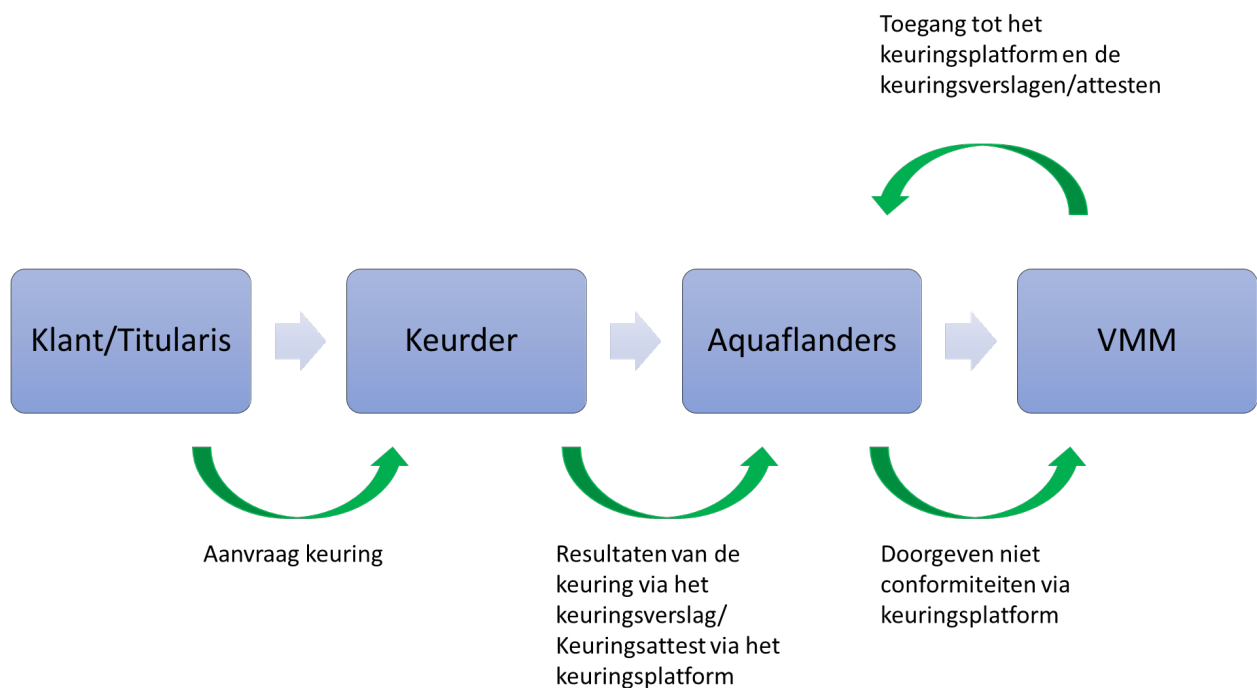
Toegang tot het keuringsplatform en de keuringsverslagen/attesten

Klant/Titularis

Keurder

Aquaflanders

VMM

Aanvraag keuring

Resultaten van de keuring via het keuringsverslag/ Keuringsattest via het keuringsplatform

Doorgeven niet conformiteiten via keuringsplatform